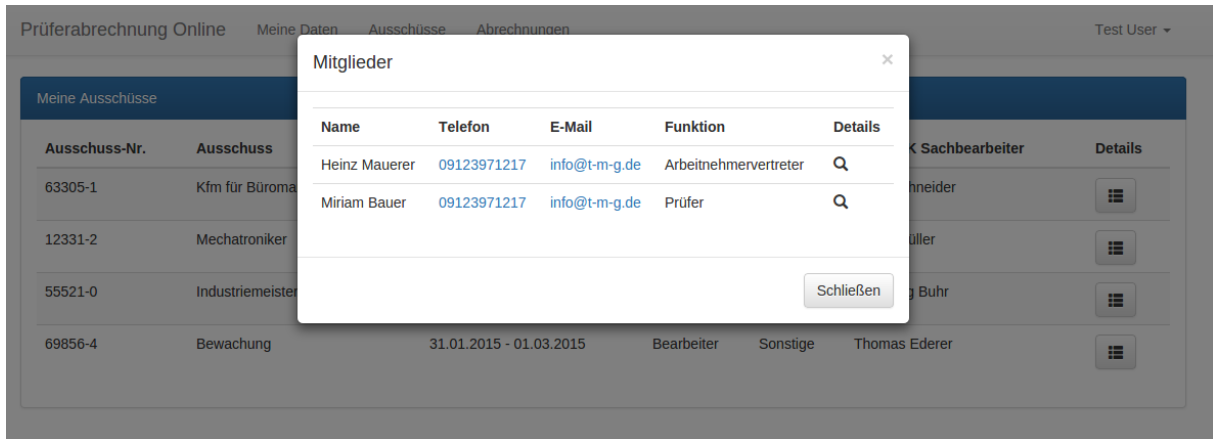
Prüferabrechnung Online Meine Daten Ausschüsse Abrechnungen Test User

Meine Ausschüsse

| Ausschuss-Nr. | Ausschuss | | | | K Sachbearbeiter | Details |
|---|---|---|---|---|---|---|
| 63305-1 | Kfm für Büroma | | | | hneider | |
| 12331-2 | Mechatroniker | | | | üller | |
| 55521-0 | Industriemeister | | | | g Buhr | |
| 69856-4 | Bewachung | 31.01.2015 - 01.03.2015 | Bearbeiter | Sonstige | Thomas Ederer | |

Mitglieder ×

| Name | Telefon | E-Mail | Funktion | Details |
|---|---|---|---|---|
| Heinz Mauerer | 09123971217 | info@t-m-g.de | Arbeitnehmervertreter | |
| Miriam Bauer | 09123971217 | info@t-m-g.de | Prüfer | |

Schließen